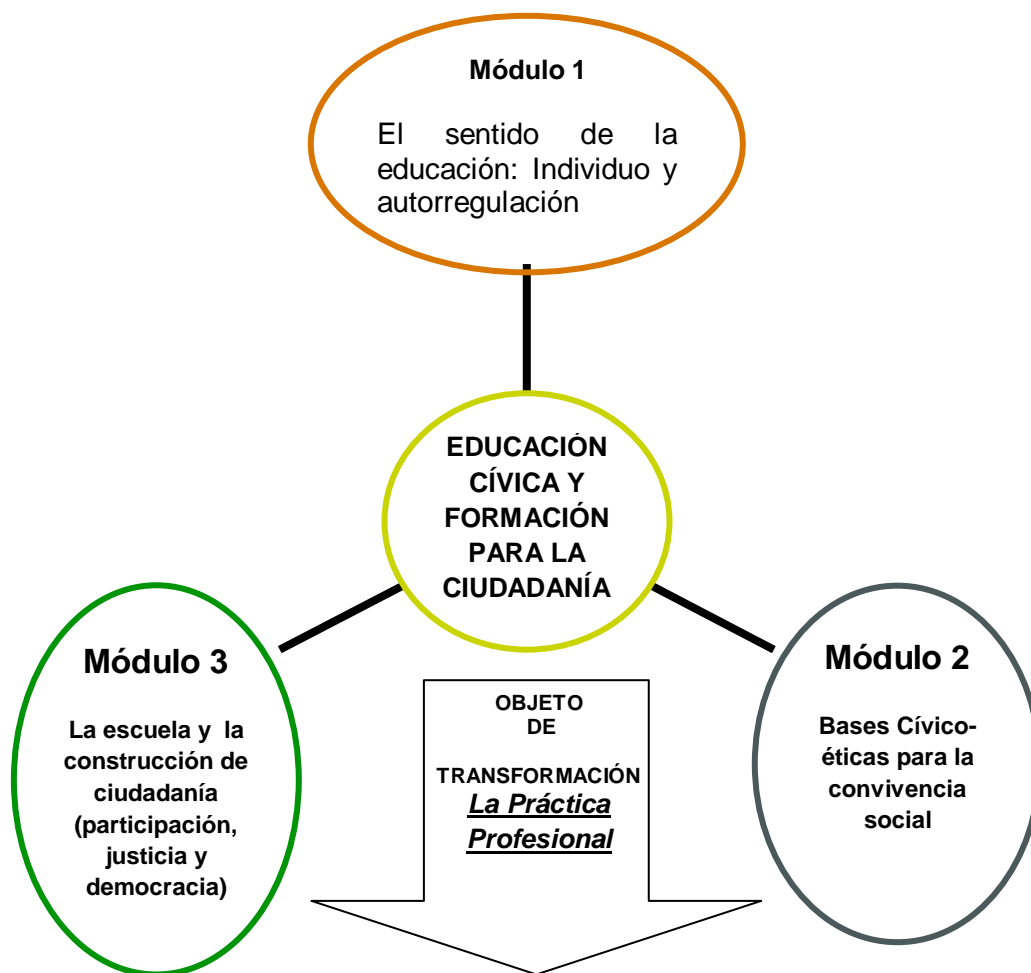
Módulo 1

El sentido de la educación: Individuo y autorregulación

EDUCACIÓN CÍVICA Y FORMACIÓN PARA LA CIUDADANÍA

Módulo 3

La escuela y la construcción de ciudadanía (participación, justicia y democracia)

OBJETO DE TRANSFORMACIÓN

La Práctica Profesional

Módulo 2

Bases Cívico-éticas para la convivencia social